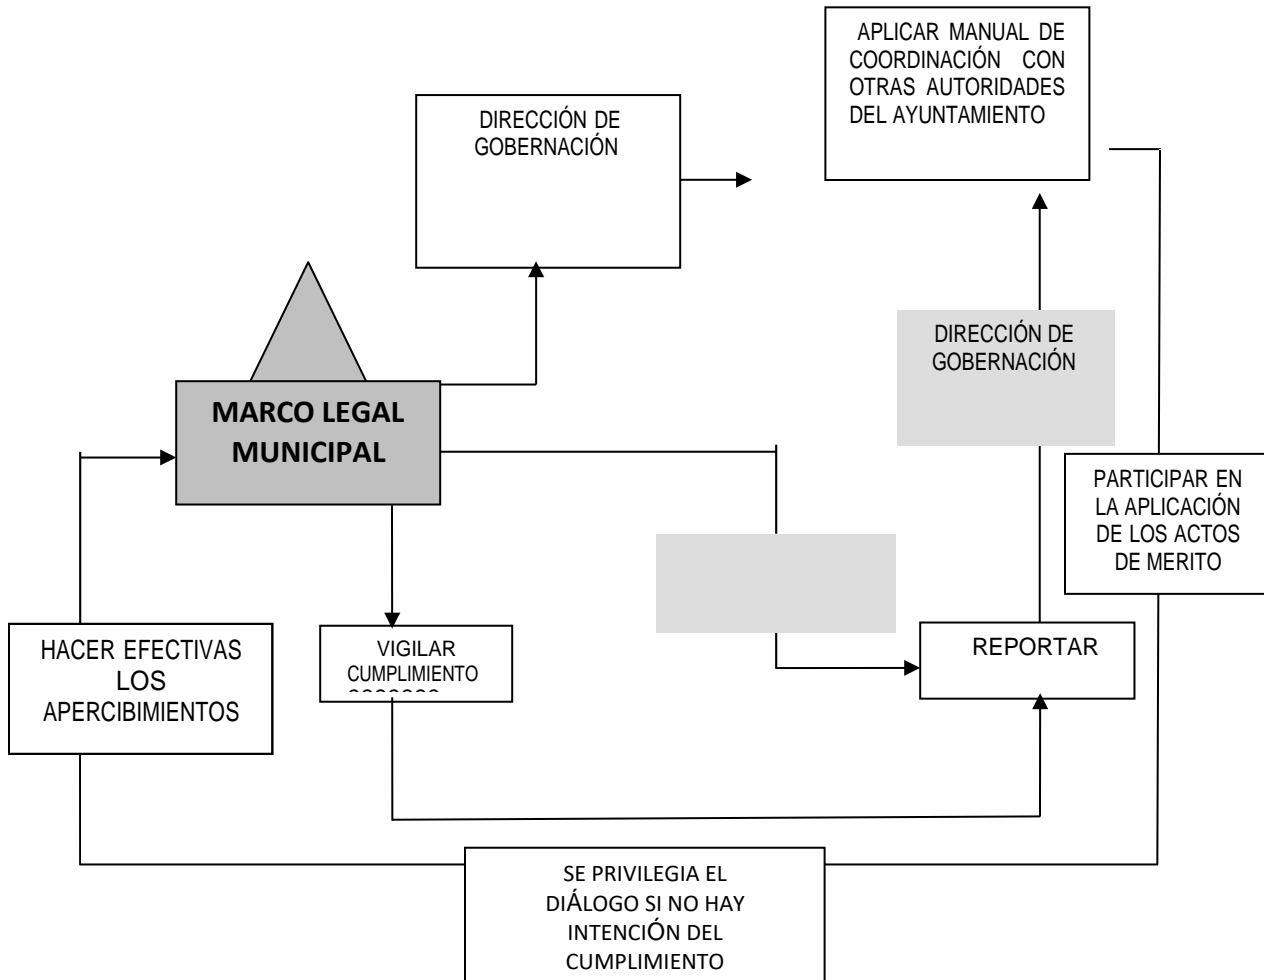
APLICAR MANUAL DE COORDINACIÓN CON OTRAS AUTORIDADES DEL AYUNTAMIENTO

DIRECCIÓN DE GOBERNACIÓN

MARCO LEGAL MUNICIPAL

DIRECCIÓN DE GOBERNACIÓN

PARTICIPAR EN LA APLICACIÓN DE LOS ACTOS DE MERITO

HACER EFECTIVAS LOS APERCIBIMIENTOS

VIGILAR CUMPLIMIENTO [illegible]

REPORTAR

SE PRIVILEGIA EL DIÁLOGO SI NO HAY INTENCIÓN DEL CUMPLIMIENTO